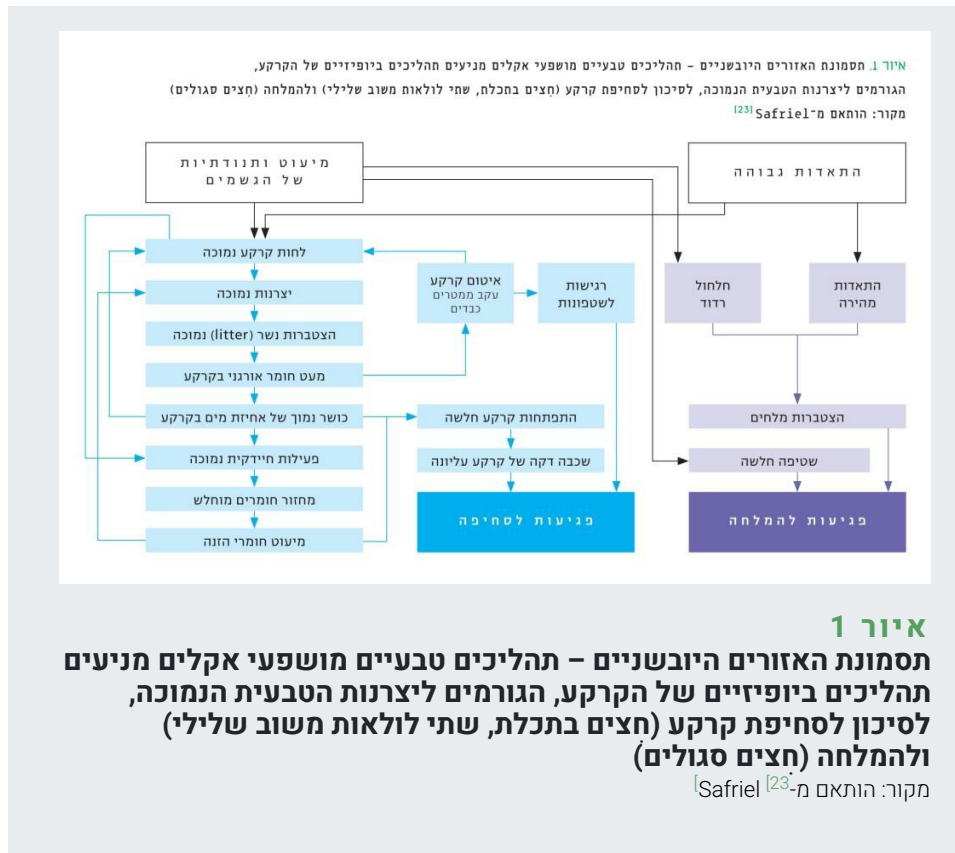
איור 1. תסמונת האזורים היובשניים – תהליכים טבעיים מושפעי אקלים מניעים תהליכים ביופיזיים של הקרקע, הגורמים ליצרנות הטבעית הנמוכה, לסיכון לסחיפת קרקע (חצים בתכלת, שתי לולאות משוב שלילי) ולהמלחה (חצים סגולים)
מקור: הותאם מ־Safriel [23]

מיעוט ותנודתיות של הגשמים

התאדות גבוהה

לחות קרקע נמוכה

יצרנות נמוכה

הצטברות נשר (litter) נמוכה

מעט חומר אורגני בקרקע

כושר נמוך של אחיזת מים בקרקע

פעילות חיידקית נמוכה

מחזור חומרים מוחלש

מיעוט חומרי הזנה

איטום קרקע עקב ממטרים כבדים

רגישות לשטפונות

התפתחות קרקע חלשה

שכבה דקה של קרקע עליונה

פגיעות לסחיפה

חלחול רדוד

התאדות מהירה

הצטברות מלחים

שטיפה חלשה

פגיעות להמלחה

איור 1
תסמונת האזורים היובשניים – תהליכים טבעיים מושפעי אקלים מניעים תהליכים ביופיזיים של הקרקע, הגורמים ליצרנות הטבעית הנמוכה, לסיכון לסחיפת קרקע (חצים בתכלת, שתי לולאות משוב שלילי) ולהמלחה (חצים סגולים)
מקור: הותאם מ-[23] Safriel